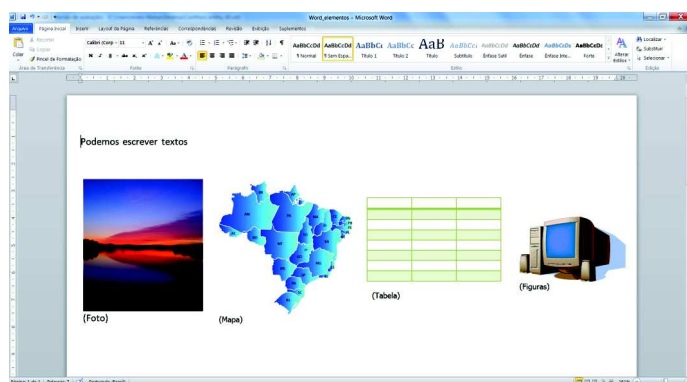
Word_elementos - Microsoft Word

Arquivo Página Inicial Inserir Layout da Página Referências Correspondências Revisão Exibição Suplementos

Recortar
Copiar
Colar
Pincel de Formatação
Área de Transferência

Calibri (Corpo - 11
Fonte
Parágrafo

AaBbCcDd ¶ Normal
AaBbCcDd ¶ Sem Espa...
AaBbCc Título 1
AaBbCc Título 2
AaB Título
AaBbCc Subtítulo
AaBbCcDd Ênfase Sutil
AaBbCcDd Ênfase
AaBbCcDd Ênfase Inte...
AaBbCcDc Forte
Estilo

Alterar Estilos
Localizar
Substituir
Selecionar
Edição

Podemos escrever textos

(Foto)

(Mapa)

(Tabela)

(Figuras)

| | | |
|---|---|---|
| | | |
| | | |
| | | |
| | | |
| | | |
| | | |
| | | |
| | | |

Página: 1 de 1 Palavras: 7 Português (Brasil)